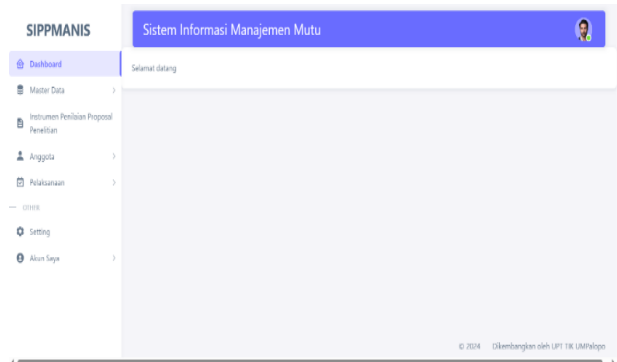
SIPPMANIS

Sistem Informasi Manajemen Mutu

Dashboard

Master Data

Instrumen Penilaian Proposal Penelitian

Anggota

Pelaksanaan

Other

Setting

Akun Saya

Selamat datang

© 2024 Dikembangkan oleh UPT TIK UMPalopo